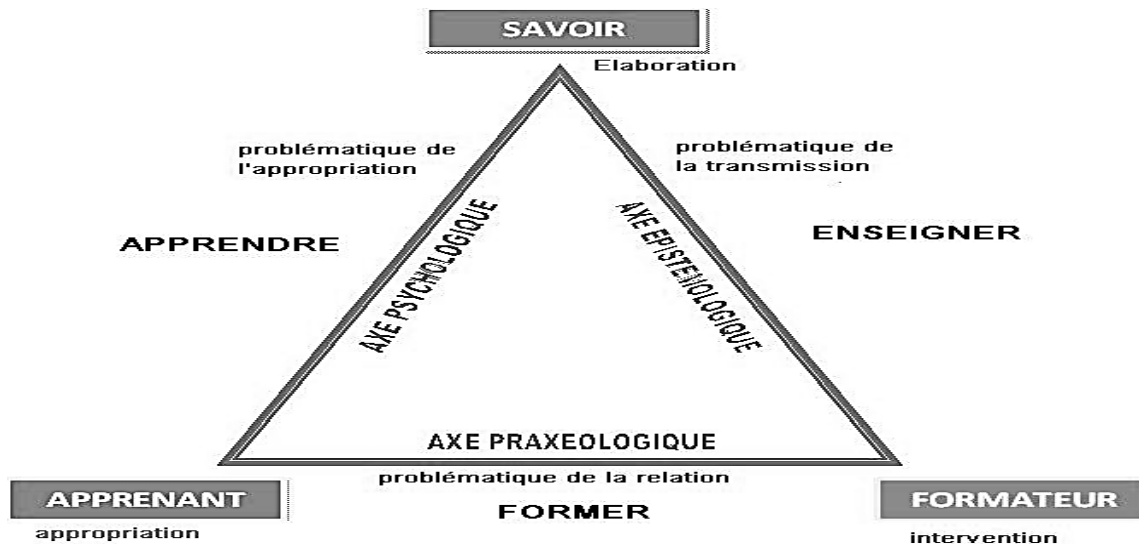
SAVOIR
Elaboration

problématique de l'appropriation

problématique de la transmission

APPRENDRE

ENSEIGNER

AXE PSYCHOLOGIQUE

AXE EPISTEMOLOGIQUE

AXE PRAXEOLOGIQUE

problématique de la relation

APPRENANT
appropriation

FORMER

FORMATEUR
intervention